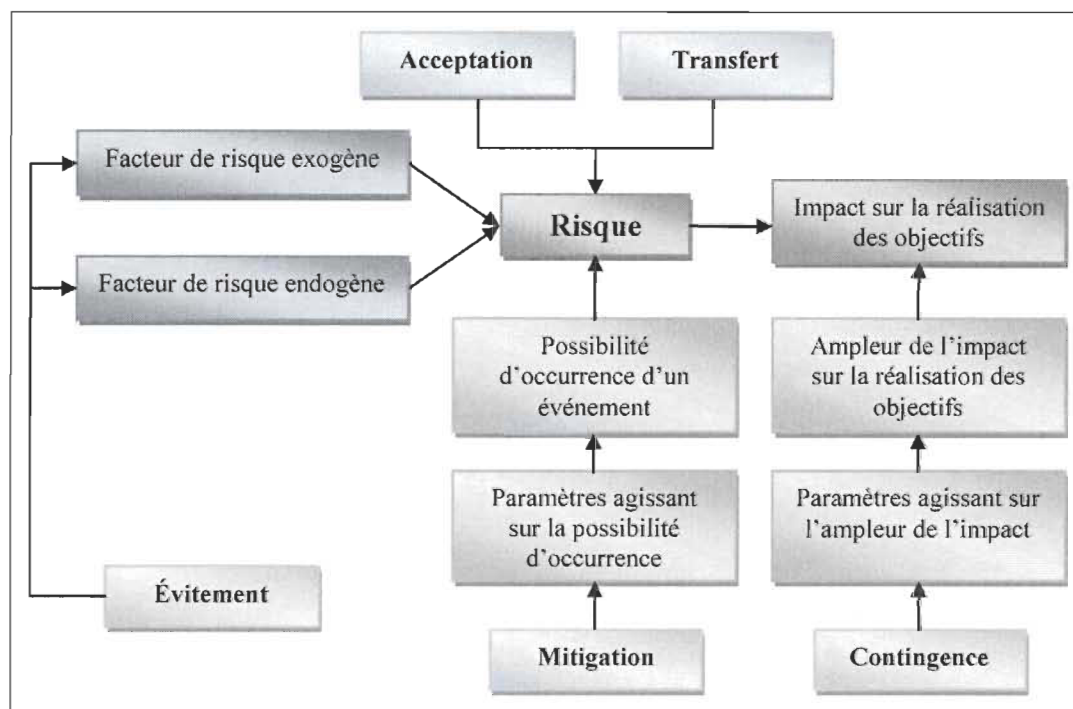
Acceptation

Transfert

Facteur de risque exogène

Risque

Impact sur la réalisation des objectifs

Facteur de risque endogène

Possibilité d'occurrence d'un événement

Ampleur de l'impact sur la réalisation des objectifs

Paramètres agissant sur la possibilité d'occurrence

Paramètres agissant sur l'ampleur de l'impact

Évitement

Mitigation

Contingence